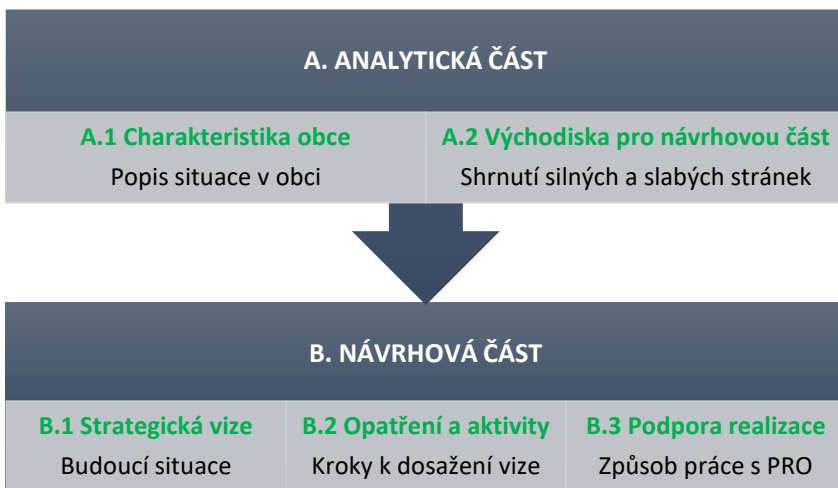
A. ANALYTICKÁ ČÁST

A.1 Charakteristika obce
Popis situace v obci

A.2 Východiska pro návrhovou část
Shrnutí silných a slabých stránek

B. NÁVRHOVÁ ČÁST

B.1 Strategická vize
Budoucí situace

B.2 Opatření a aktivity
Kroky k dosažení vize

B.3 Podpora realizace
Způsob práce s PRO